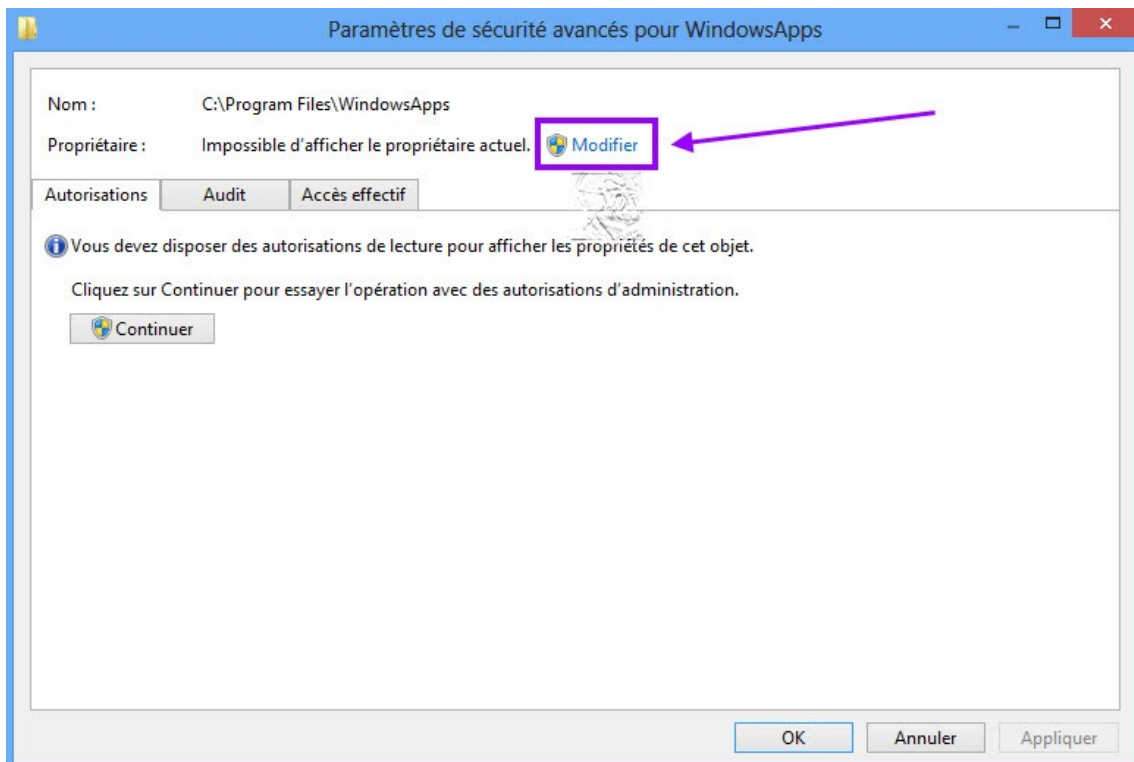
Paramètres de sécurité avancés pour WindowsApps

Nom : C:\Program Files\WindowsApps

Propriétaire : Impossible d'afficher le propriétaire actuel. Modifier

Autorisations | Audit | Accès effectif

Vous devez disposer des autorisations de lecture pour afficher les propriétés de cet objet.

Cliquez sur Continuer pour essayer l'opération avec des autorisations d'administration.

Continuer

OK Annuler Appliquer